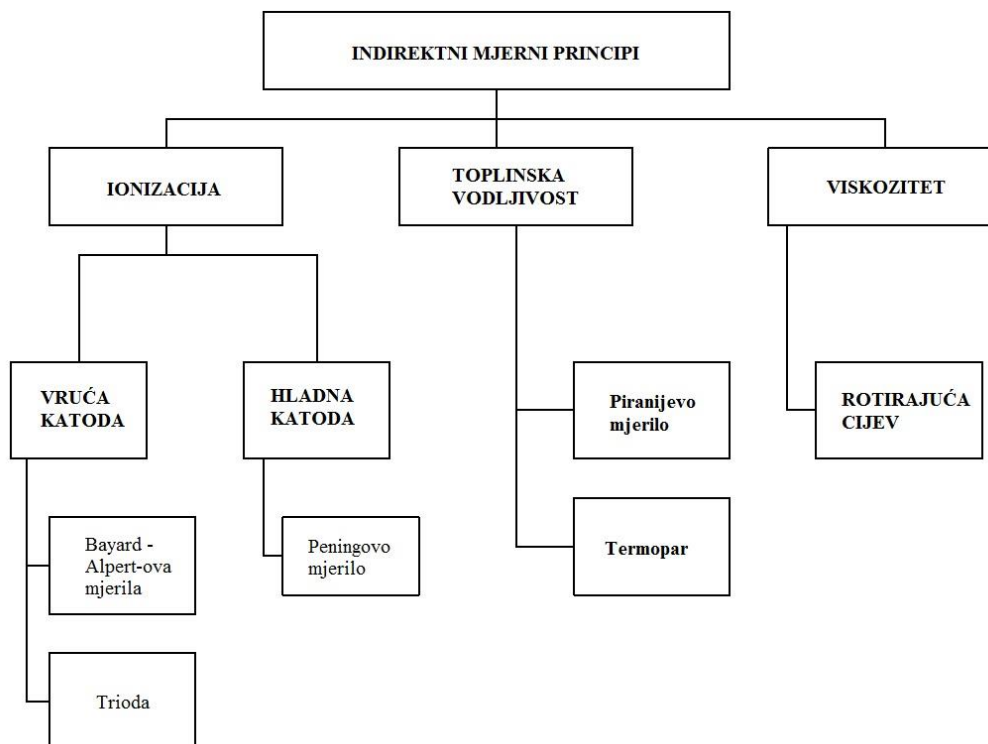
INDIREKTNI MJERNI PRINCIPI

IONIZACIJA

TOPLINSKA VODLJIVOST

VISKOZITET

VRUĆA KATODA

HLADNA KATODA

Piranijevo mjerilo

ROTIRAJUĆA CIJEV

Bayard - Alpert-ova mjerila

Peningovo mjerilo

Termopar

Trioda